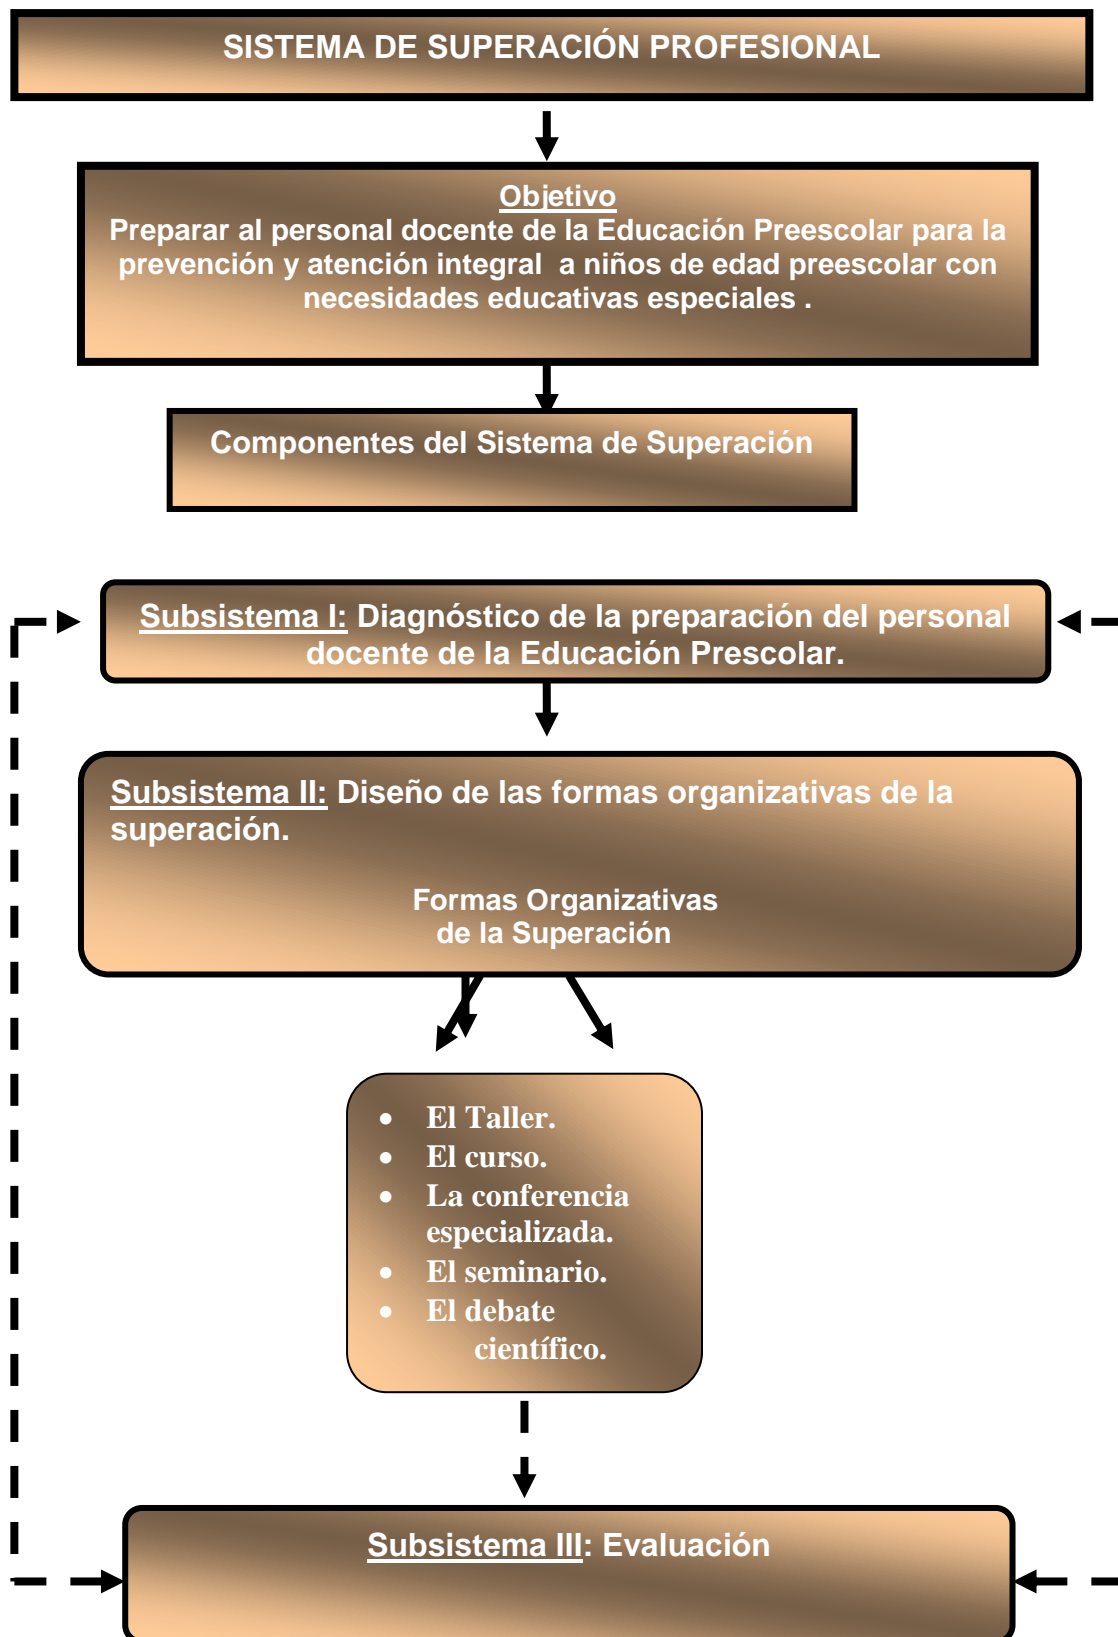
SISTEMA DE SUPERACIÓN PROFESIONAL

Objetivo
Preparar al personal docente de la Educación Preescolar para la prevención y atención integral a niños de edad preescolar con necesidades educativas especiales .

Componentes del Sistema de Superación

Subsistema I: Diagnóstico de la preparación del personal docente de la Educación Prescolar.

Subsistema II: Diseño de las formas organizativas de la superación.

Formas Organizativas de la Superación

- El Taller.
- El curso.
- La conferencia especializada.
- El seminario.
- El debate científico.

Subsistema III: Evaluación